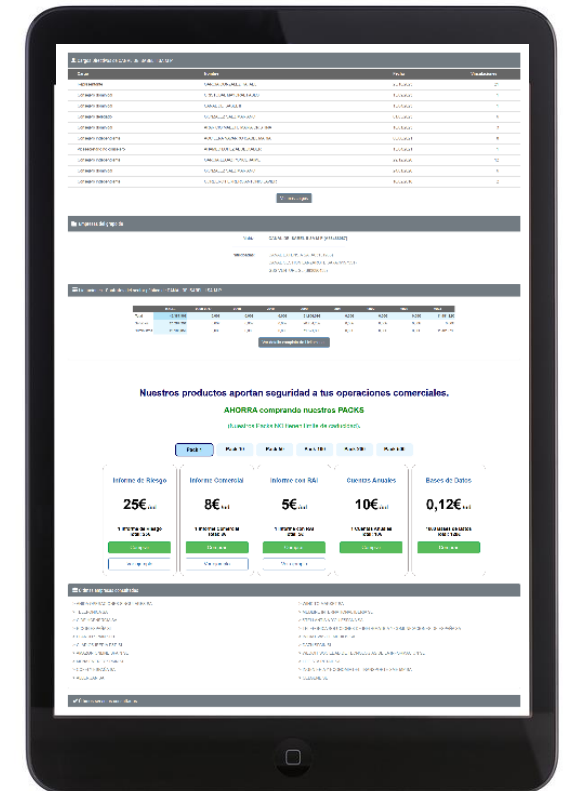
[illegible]

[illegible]

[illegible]

Nuestros productos aportan seguridad a tus operaciones comerciales.

AHORRA comprando nuestros PACKS

(Los 4 Packs NO tienen límite de caducidad)

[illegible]

Informe de Riesgo

25€ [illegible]

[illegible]

Comprar

Ver ejemplo

Informe Comercial

8€ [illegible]

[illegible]

Comprar

Ver ejemplo

Informe con RAI

5€ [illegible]

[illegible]

Comprar

Ver ejemplo

Cuentas Anuales

10€ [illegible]

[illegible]

Comprar

Bases de Datos

0,12€ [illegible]

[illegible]

Comprar

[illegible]

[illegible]